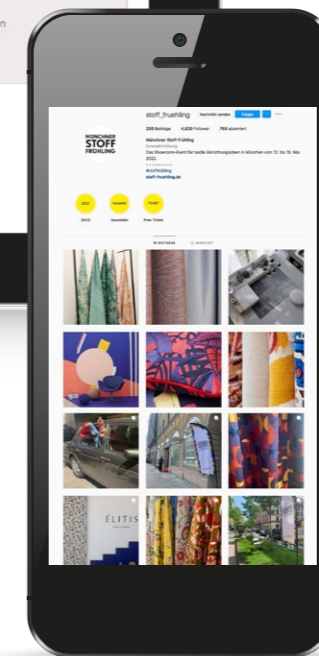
stoff_fruehling Nachricht senden Folgen

259 Beiträge 4.033 Follower 765 abonniert

Münchner Stoff Frühling
Einrichtung
Das Showroom-Event für textile Einrichtungsideen in München vom 12. bis 15. Mai 2022.
#stofffrühling
stoff-fruehling.de

MÜNCHNER STOFF FRÜHLING

2022 Aussteller TICKET

2022 Aussteller Free Ticket

BEITRÄGE MARKIERT

ÉLITIS